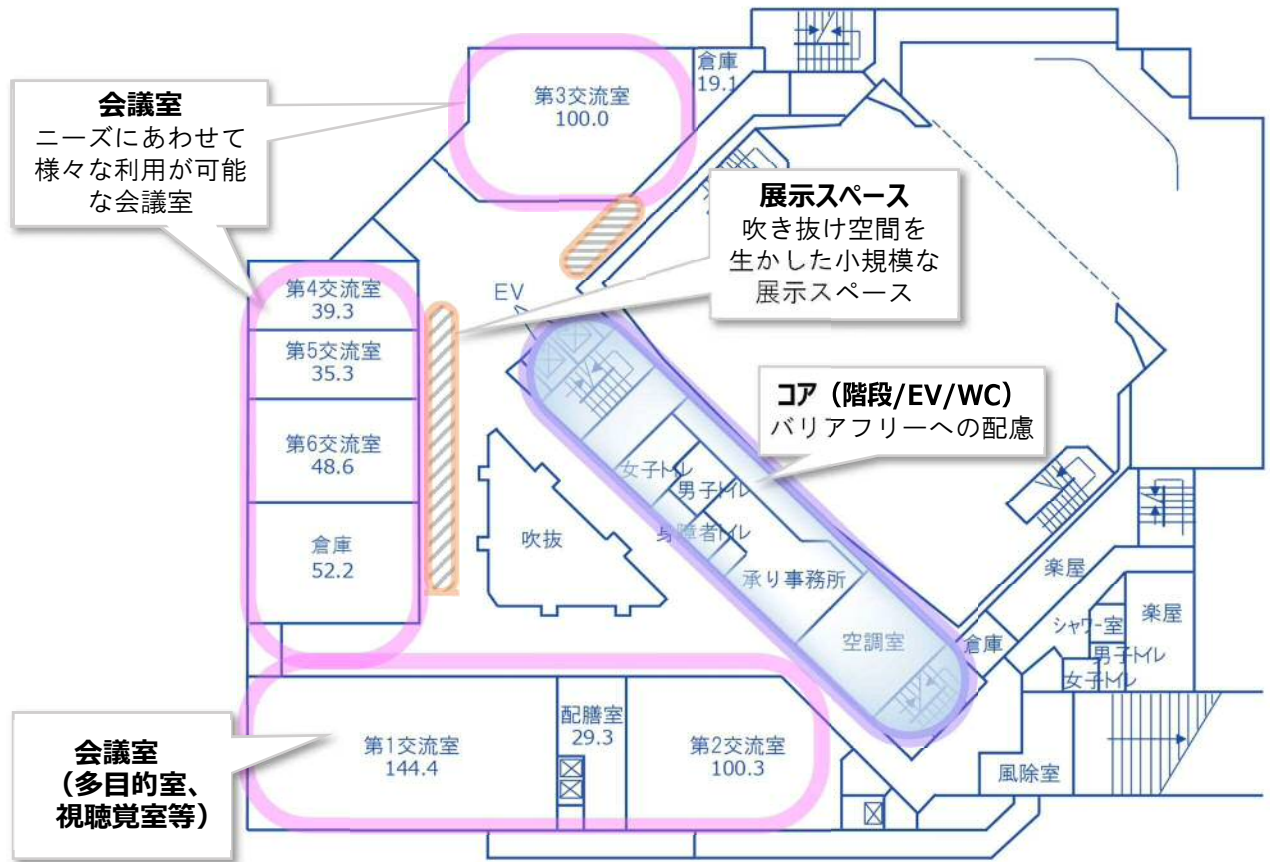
会議室
ニーズにあわせて様々な利用が可能な会議室

第3交流室
100.0

倉庫
19.1

展示スペース
吹き抜け空間を生かした小規模な展示スペース

第4交流室
39.3

EV

第5交流室
35.3

コア（階段/EV/WC）
バリアフリーへの配慮

第6交流室
48.6

女子トイレ

男子トイレ

身障者トイレ

吹抜

倉庫
52.2

承り事務所

楽屋

楽屋

空調室

シャワー室

倉庫

男子トイレ

女子トイレ

配膳室
29.3

第1交流室
144.4

第2交流室
100.3

会議室
（多目的室、視聴覚室等）

風除室